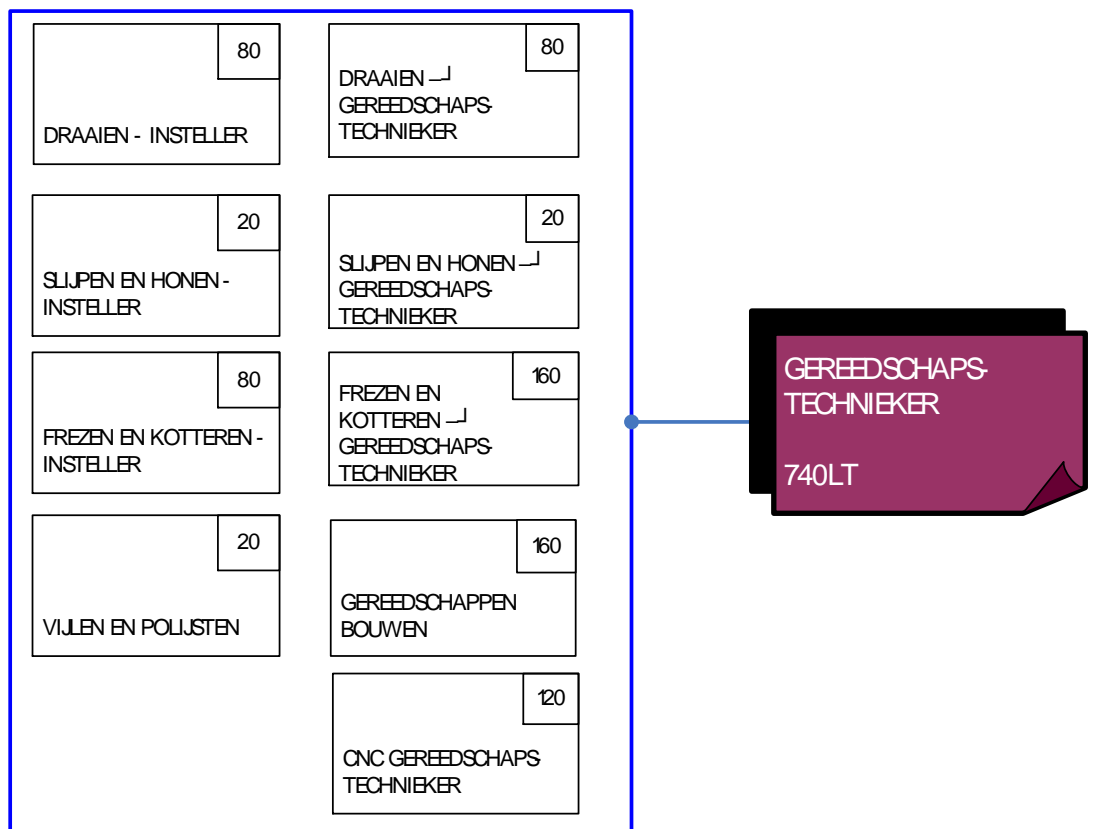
80
DRAAIEN - INSTELLER

80
DRAAIEN –┘ GEREEDSCHAPSTECHNIEKER

20
SLIJPEN EN HONEN - INSTELLER

20
SLIJPEN EN HONEN –┘ GEREEDSCHAPSTECHNIEKER

80
FREZEN EN KOTTEREN - INSTELLER

160
FREZEN EN KOTTEREN –┘ GEREEDSCHAPSTECHNIEKER

20
VIJLEN EN POLIJSTEN

160
GEREEDSCHAPPEN BOUWEN

120
CNC GEREEDSCHAPSTECHNIEKER

GEREEDSCHAPSTECHNIEKER

740LT